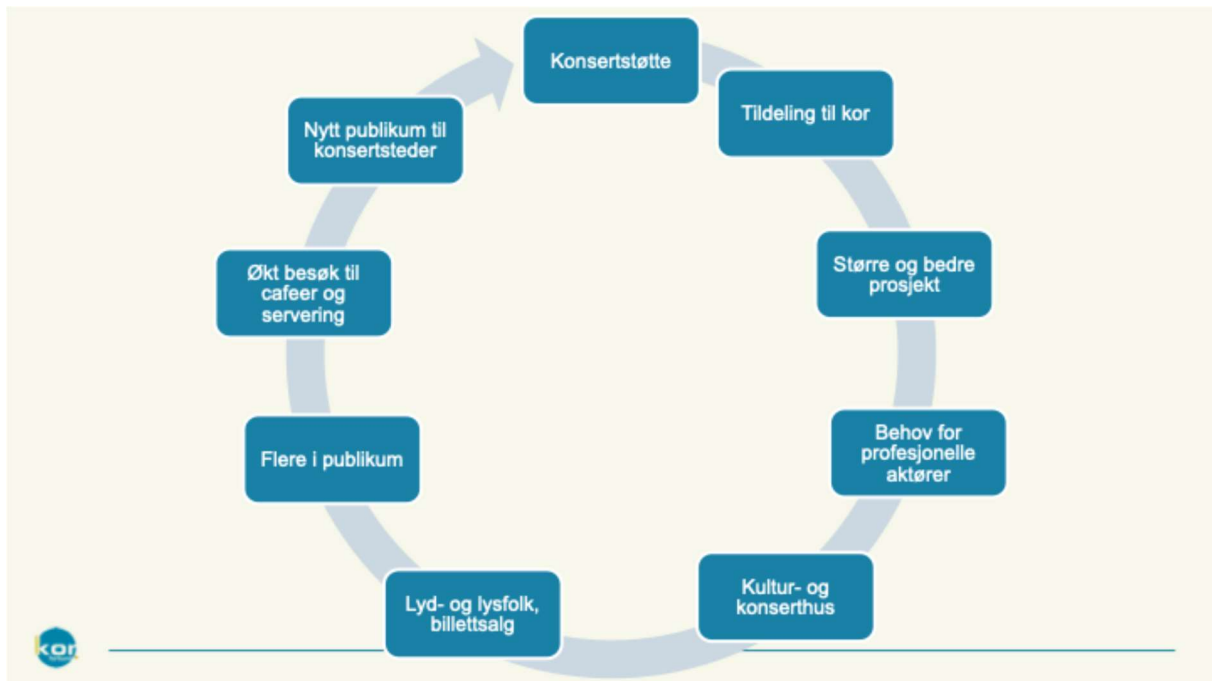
Konsertstøtte

Tildeling til kor

Større og bedre prosjekt

Behov for profesjonelle aktører

Kultur- og konserthus

Lyd- og lysfolk, billettsalg

Flere i publikum

Økt besøk til cafeer og servering

Nytt publikum til konsertsteder

kor